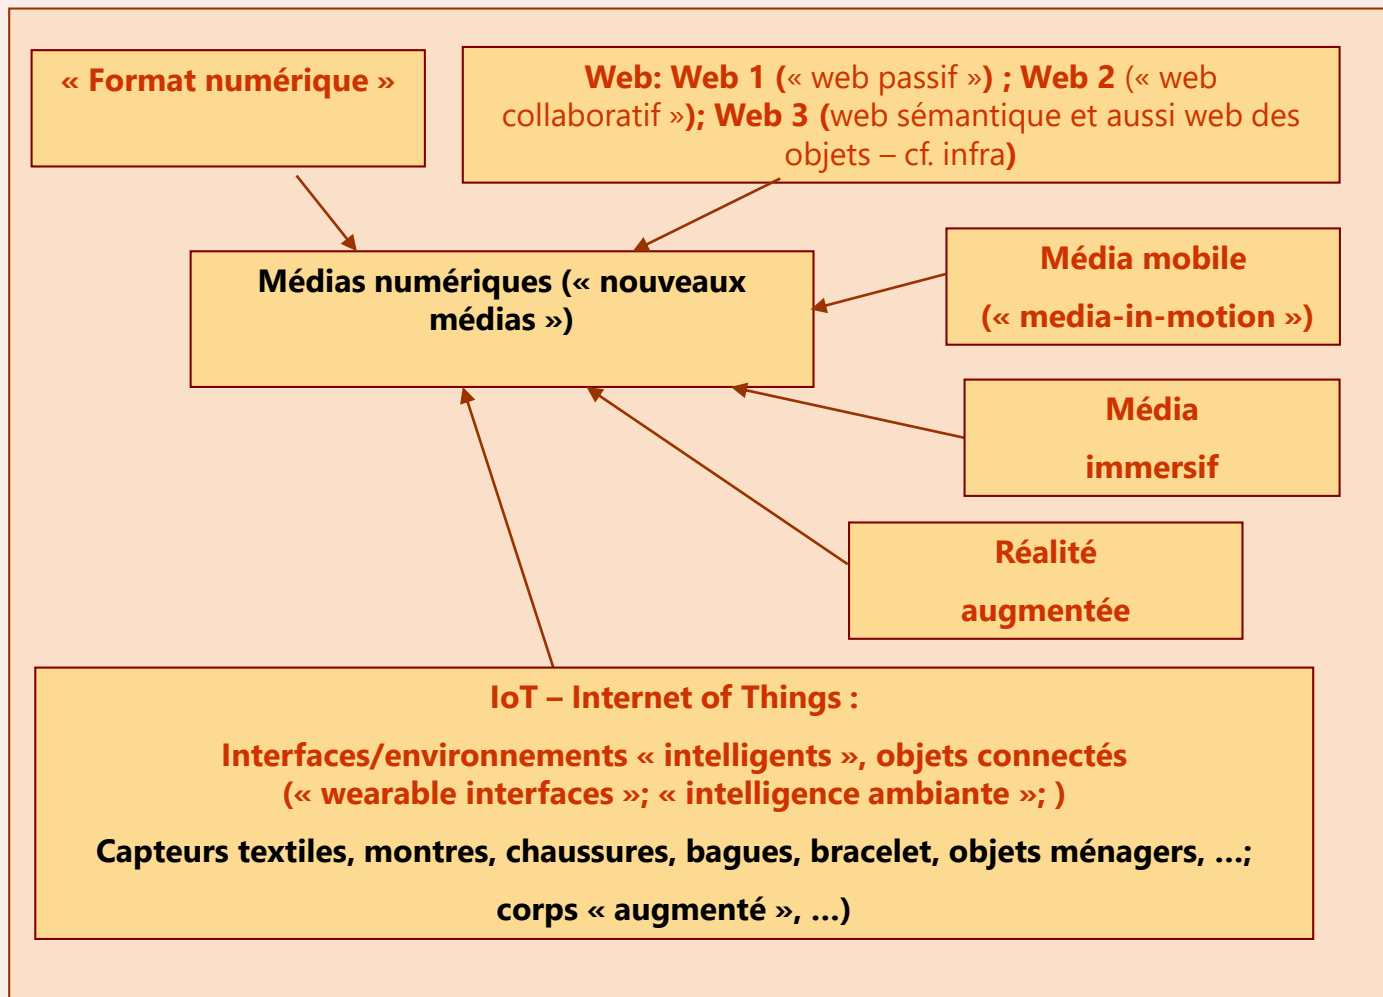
« Format numérique »

Web: Web 1 (« web passif ») ; Web 2 (« web collaboratif »); Web 3 (web sémantique et aussi web des objets – cf. infra)

Médias numériques (« nouveaux médias »)

Média mobile

(« media-in-motion »)

Média

immersif

Réalité

augmentée

IoT – Internet of Things :

Interfaces/environnements « intelligents », objets connectés (« wearable interfaces »; « intelligence ambiante »; )

Capteurs textiles, montres, chaussures, bagues, bracelet, objets ménagers, …;

corps « augmenté », …)